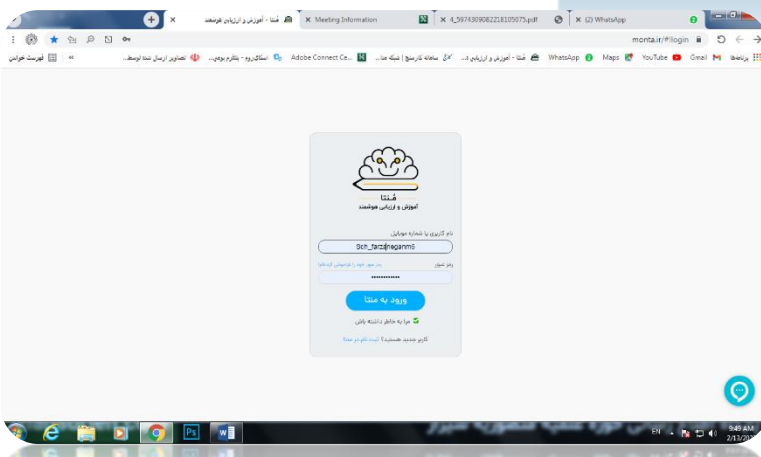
مُنتا - آموزش و ارزیابی هوشمند × Meeting Information × 4_5874309082218105075.pdf × (2) WhatsApp

monta.ir/#/login

برنامه‌ها Gmail YouTube Maps WhatsApp مُنتا - آموزش و ارزیابی هو... سامانه تارسنج | شبکه ملا... Adobe Connect Ce... اسکای‌روم - پلتفرم بومی... تصاویر ارسال شده توسط... « فهرست خواندنی

مُنتا
آموزش و ارزیابی هوشمند

نام کاربری یا شماره موبایل
Sch_farzaneganm6
رمز عبور
رمز عبور خود را فراموش کرده‌اید؟
••••••••••••
ورود به منتا
مرا به خاطر داشته باش
کاربر جدید هستید؟ ثبت نام در منتا

EN 9:49 AM 2/13/202